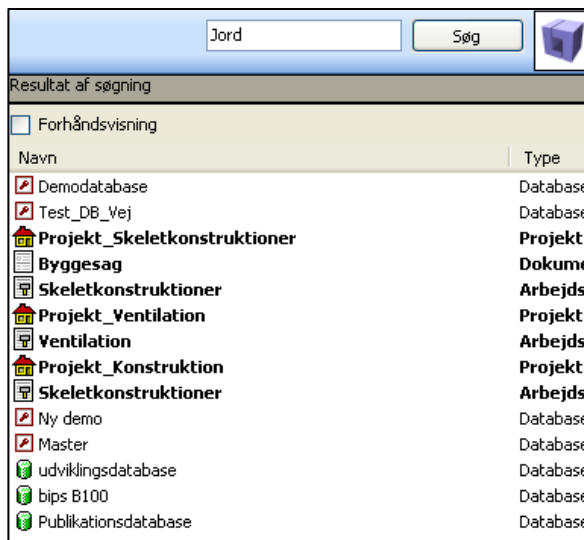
Jord

Søg

Resultat af søgning

Forhåndsvisning

| Navn | Type |
|---|---|
| Demodatabase | Database |
| Test_DB_Vej | Database |
| **Projekt_Skeletkonstruktioner** | **Projekt** |
| **Byggesag** | **Dokume** |
| **Skeletkonstruktioner** | **Arbejds** |
| **Projekt_Ventilation** | **Projekt** |
| **Ventilation** | **Arbejds** |
| **Projekt_Konstruktion** | **Projekt** |
| **Skeletkonstruktioner** | **Arbejds** |
| Ny demo | Database |
| Master | Database |
| udviklingsdatabase | Database |
| bips B100 | Database |
| Publikationsdatabase | Database |